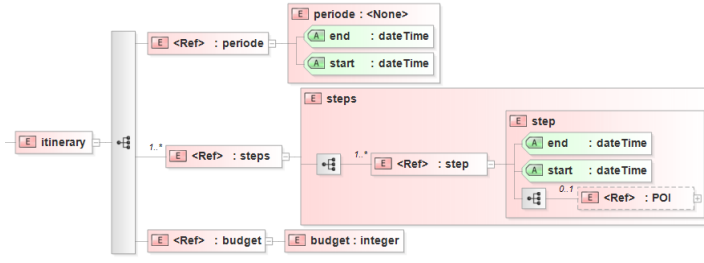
E periode : <None>

E <Ref> : periode

A end : dateTime

A start : dateTime

E steps

E step

E itinerary

1..*

E <Ref> : steps

1..*

E <Ref> : step

A end : dateTime

A start : dateTime

0..1

E <Ref> : POI

E <Ref> : budget

E budget : integer